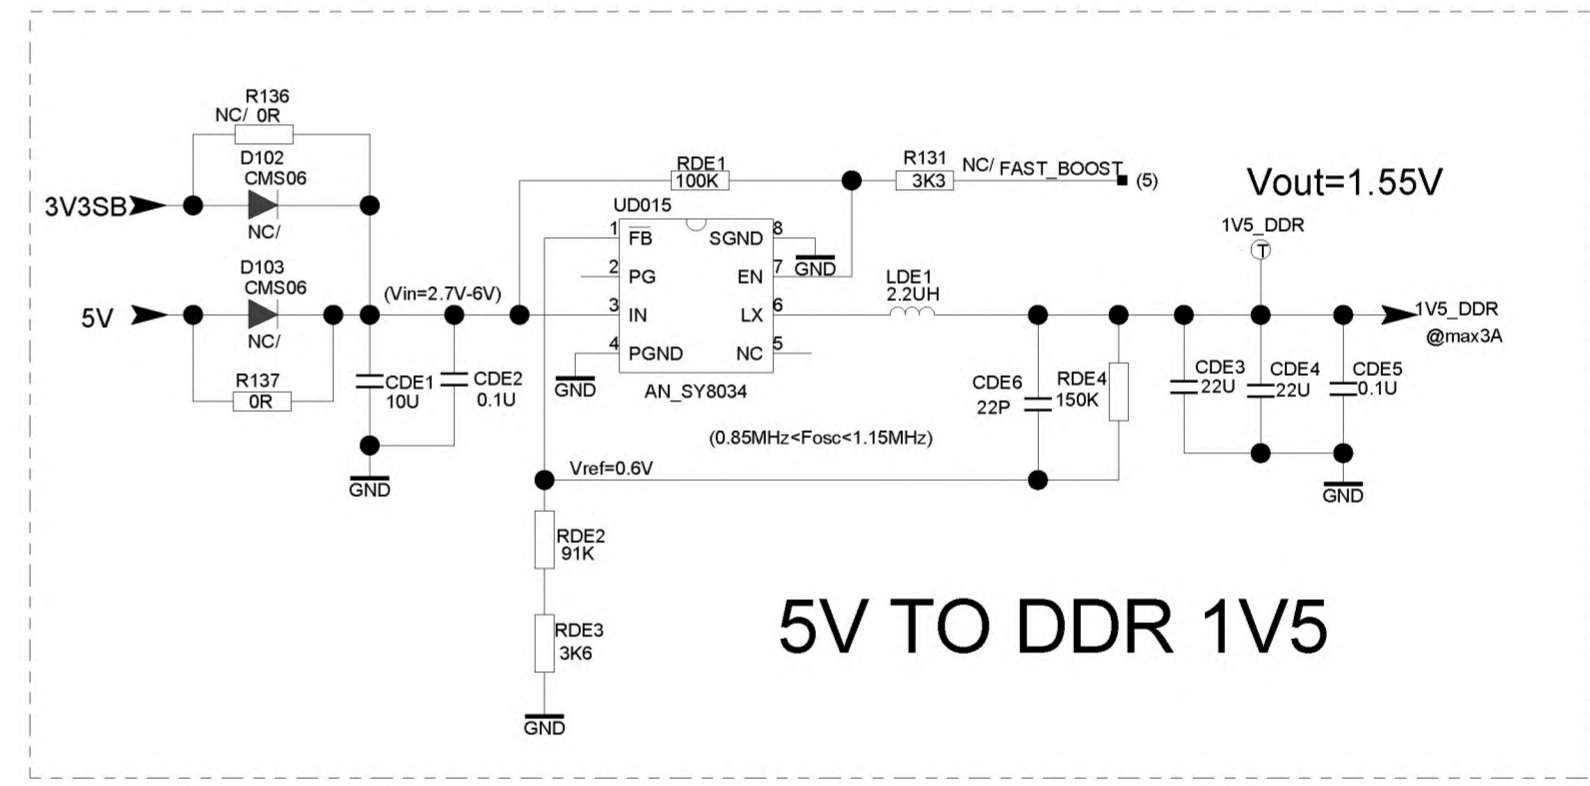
R136
NC/ 0R
D102
CMS06
3V3SB
NC/
D103
CMS06
5V
NC/
R137
0R
(Vin=2.7V-6V)
CDE1
10U
CDE2
0.1U
GND
RDE1
100K
R131
3K3
NC/ FAST_BOOST
(5)
UD015
1 FB
2 PG
3 IN
4 PGND
SGND 8
EN 7
LX 6
NC 5
GND
GND
AN_SY8034
LDE1
2.2UH
Vout=1.55V
1V5_DDR
1V5_DDR
@max3A
CDE6
22P
RDE4
150K
CDE3
22U
CDE4
22U
CDE5
0.1U
(0.85MHz<Fosc<1.15MHz)
Vref=0.6V
GND
RDE2
91K
RDE3
3K6
GND
5V TO DDR 1V5